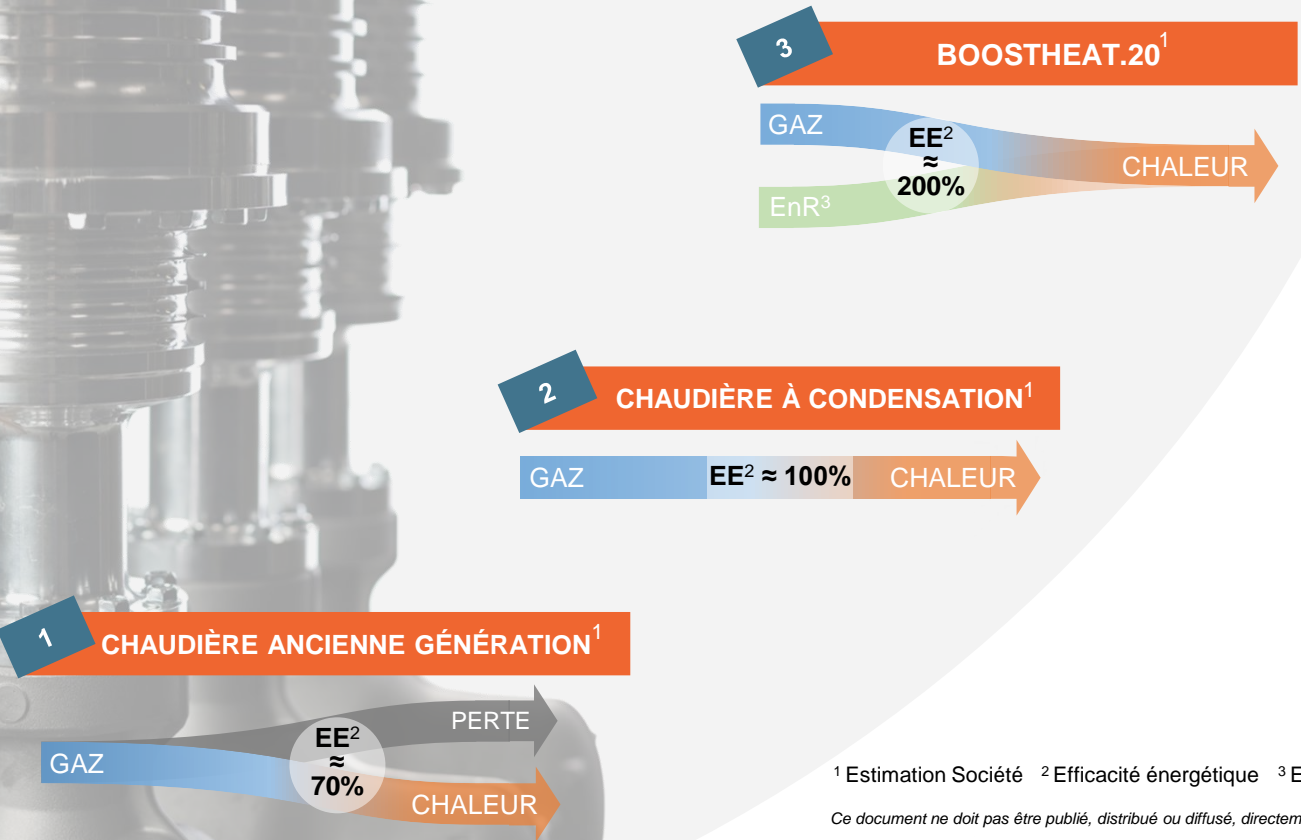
3

BOOSTHEAT.20$^1$

GAZ

EnR$^3$

EE$^2$ ≈ 200%

CHALEUR

2

CHAUDIÈRE À CONDENSATION$^1$

GAZ

EE$^2$ ≈ 100%

CHALEUR

1

CHAUDIÈRE ANCIENNE GÉNÉRATION$^1$

PERTE

GAZ

EE$^2$ ≈ 70%

CHALEUR

$^1$ Estimation Société $^2$ Efficacité énergétique $^3$ E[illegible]

Ce document ne doit pas être publié, distribué ou diffusé, directem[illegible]